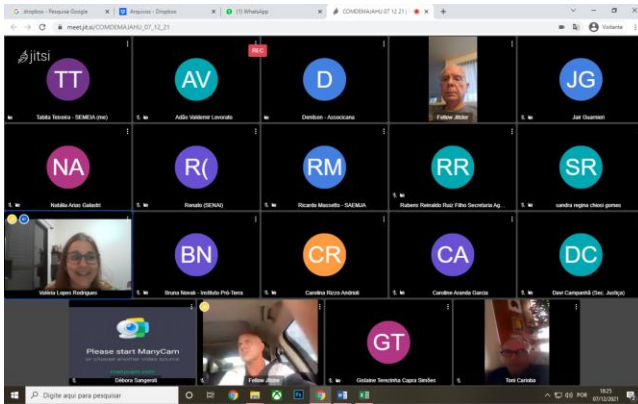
dropbox - Pesquisa Google
Arquivos - Dropbox
(1) WhatsApp
COMDEMAJAHU 07.12.21
meet.jit.si/COMDEMAJAHU_07_12_21
Visitante

jitsi

REC

TT
Tabita Teixeira - SEMEIA (me)

AV
Adão Valdemir Levorato

D
Denilson - Associcana

Fellow Jitster

JG
Jair Guarnieri

NA
Natália Arias Galastri

R(
Renato (SENAI)

RM
Ricardo Massetto - SAEMJA

RR
Rubens Reinaldo Ruiz Filho Secretaria Ag...

SR
sandra regina chiosi gomes

Valéria Lopes Rodrigues

BN
Bruna Nowak - Instituto Pró-Terra

CR
Carolina Rizzo Andriek

CA
Caroline Aranda Garcia

DC
Davi Campanhã (Sec. Justiça)

Please start ManyCam
or choose another video source

Débora Sangeroti

Fellow Jitster

GT
Gislaine Terezinha Capra Simões

Toni Carraba

Digite aqui para pesquisar

POR
18:25
07/12/2021